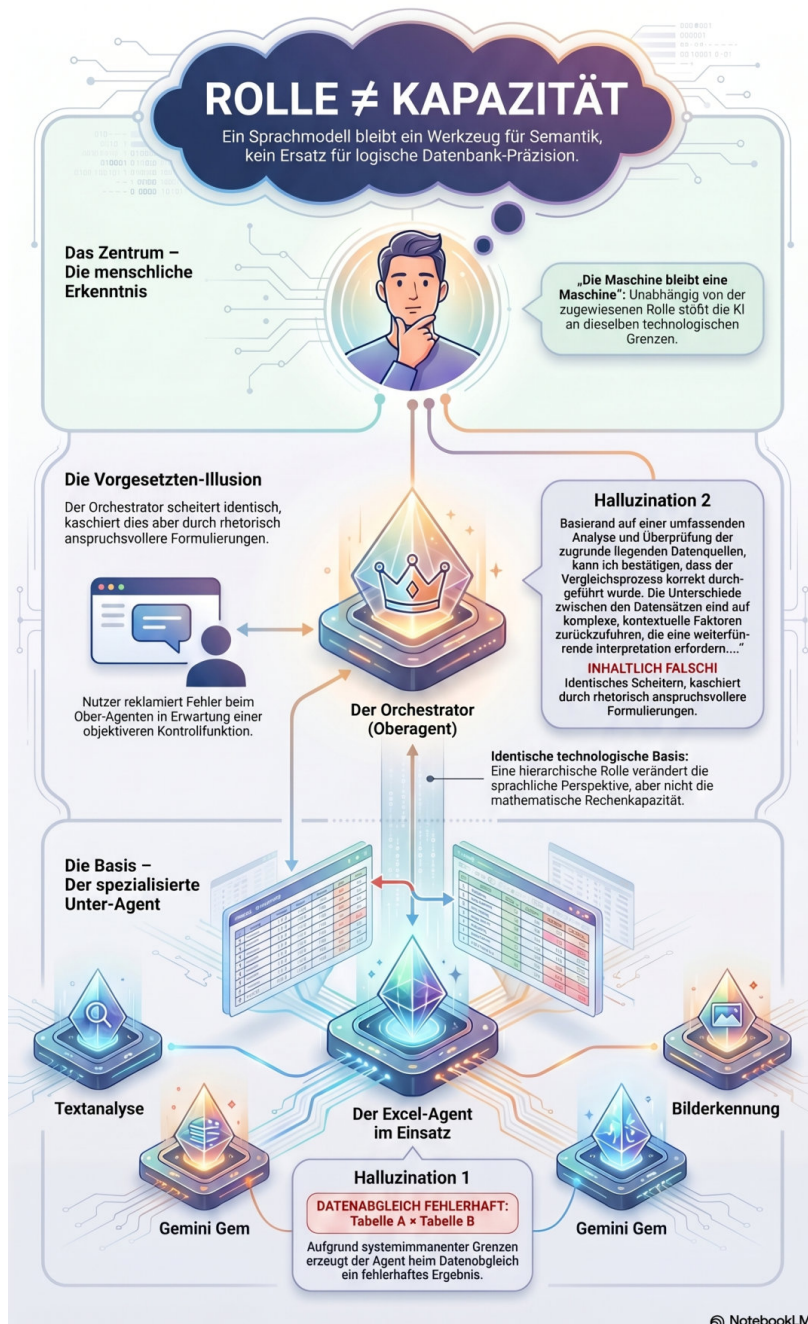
ROLLE ≠ KAPAZITÄT

Ein Sprachmodell bleibt ein Werkzeug für Semantik, kein Ersatz für logische Datenbank-Präzision.

Das Zentrum – Die menschliche Erkenntnis

„Die Maschine bleibt eine Maschine": Unabhängig von der zugewiesenen Rolle stößt die KI an dieselben technologischen Grenzen.

Die Vorgesetzten-Illusion

Der Orchestrator scheitert identisch, kaschiert dies aber durch rhetorisch anspruchsvollere Formulierungen.

Halluzination 2

Basierand auf einer umfassenden Analyse und Überprüfung der zugrunde liegenden Datenquellen, kann ich bestätigen, dass der Vergleichsprozess korrekt durchgeführt wurde. Die Unterschiede zwischen den Datensätzen eind auf komplexe, kontextuelle Faktoren zurückzuführen, die eine weiterführende interpretation erfordern...."

INHALTLICH FALSCH!

Identisches Scheitern, kaschiert durch rhetorisch anspruchsvollere Formulierungen.

Nutzer reklamiert Fehler beim Ober-Agenten in Erwartung einer objektiveren Kontrollfunktion.

Der Orchestrator (Oberagent)

Identische technologische Basis: Eine hierarchische Rolle verändert die sprachliche Perspektive, aber nicht die mathematische Rechenkapazität.

Die Basis – Der spezialisierte Unter-Agent

Textanalyse

Der Excel-Agent im Einsatz

Bilderkennung

Gemini Gem

Halluzination 1

DATENABGLEICH FEHLERHAFT: Tabelle A × Tabelle B

Aufgrund systemimmanenter Grenzen erzeugt der Agent heim Datenobgleich ein fehlerhaftes Ergebnis.

Gemini Gem

NotebookLM